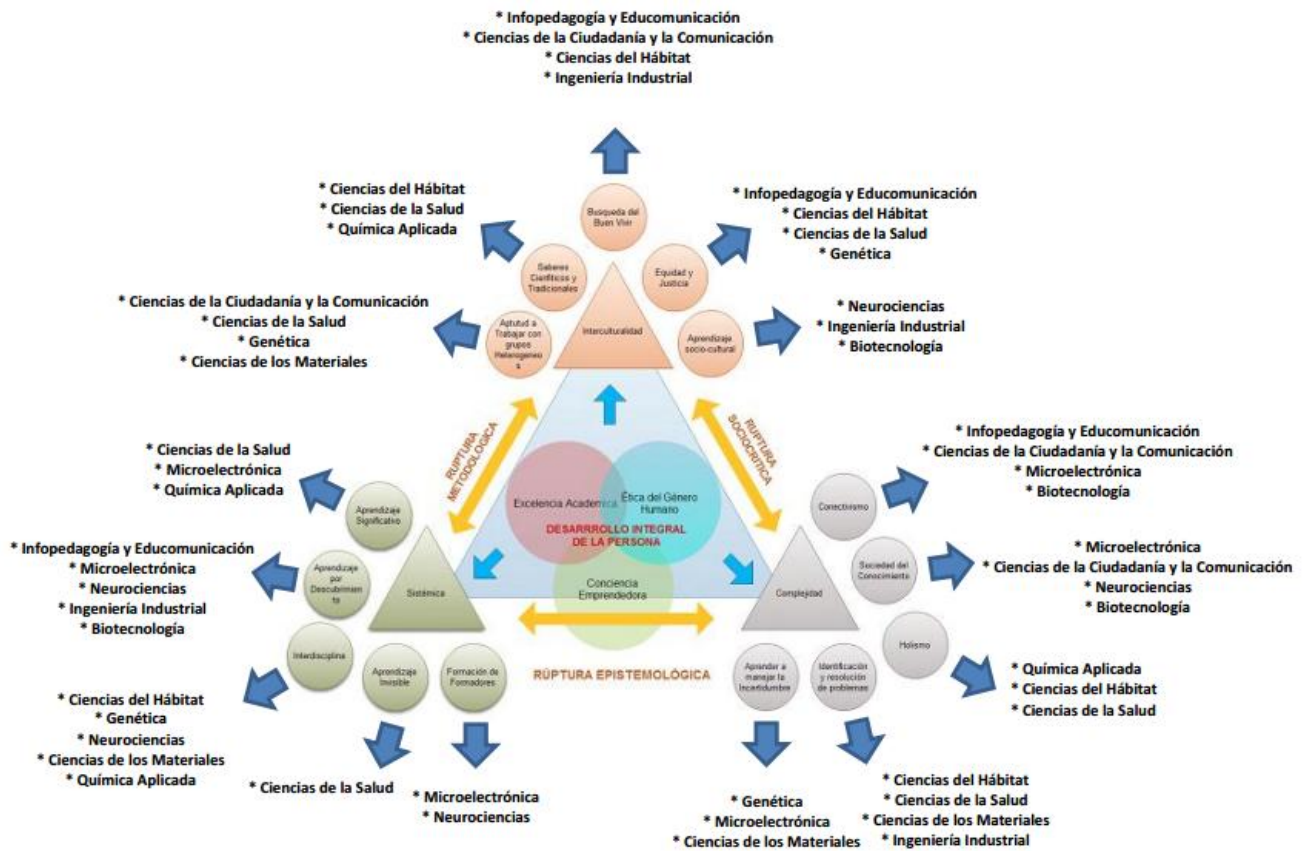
* Infopedagogía y Educomunicación
* Ciencias de la Ciudadanía y la Comunicación
* Ciencias del Hábitat
* Ingeniería Industrial

* Ciencias del Hábitat
* Ciencias de la Salud
* Química Aplicada

* Infopedagogía y Educomunicación
* Ciencias del Hábitat
* Ciencias de la Salud
* Genética

* Ciencias de la Ciudadanía y la Comunicación
* Ciencias de la Salud
* Genética
* Ciencias de los Materiales

* Neurociencias
* Ingeniería Industrial
* Biotecnología

Busqueda del Buen Vivir

Saberes Científicos y Tradicionales

Equidad y Justicia

Aptitud a Trabajar con grupos Heterogeneos

Interculturalidad

Aprendizaje socio-cultural

RUPTURA METODOLÓGICA

RUPTURA SOCIOCRÍTICA

* Ciencias de la Salud
* Microelectrónica
* Química Aplicada

* Infopedagogía y Educomunicación
* Ciencias de la Ciudadanía y la Comunicación
* Microelectrónica
* Biotecnología

Excelencia Académica

Ética del Género Humano

DESARROLLO INTEGRAL DE LA PERSONA

Conciencia Emprendedora

Aprendizaje Significativo

Conectivismo

* Infopedagogía y Educomunicación
* Microelectrónica
* Neurociencias
* Ingeniería Industrial
* Biotecnología

Aprendizaje por Descubrimiento

Sistémica

Sociedad del Conocimiento

Complejidad

* Microelectrónica
* Ciencias de la Ciudadanía y la Comunicación
* Neurociencias
* Biotecnología

Interdisciplina

Aprendizaje Invisible

Formación de Formadores

Holismo

RÚPTURA EPISTEMOLÓGICA

Aprender a manejar la Incertidumbre

Identificación y resolución de problemas

* Química Aplicada
* Ciencias del Hábitat
* Ciencias de la Salud

* Ciencias del Hábitat
* Genética
* Neurociencias
* Ciencias de los Materiales
* Química Aplicada

* Ciencias de la Salud

* Microelectrónica
* Neurociencias

* Genética
* Microelectrónica
* Ciencias de los Materiales

* Ciencias del Hábitat
* Ciencias de la Salud
* Ciencias de los Materiales
* Ingeniería Industrial